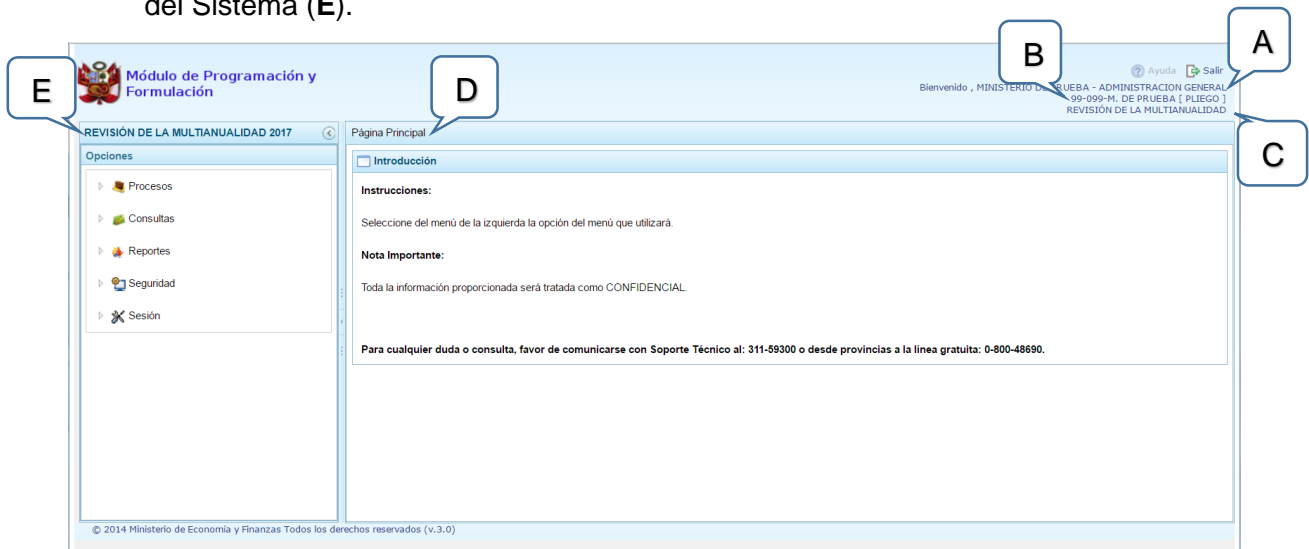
del Sistema (**E**).

Módulo de Programación y Formulación

E

D

B

A

C

Ayuda Salir

Bienvenido , MINISTERIO DE PRUEBA - ADMINISTRACION GENERAL
99-099-M. DE PRUEBA [ PLIEGO ]
REVISIÓN DE LA MULTIANUALIDAD

REVISIÓN DE LA MULTIANUALIDAD 2017

Opciones

Procesos

Consultas

Reportes

Seguridad

Sesión

Página Principal

Introducción

**Instrucciones:**

Seleccione del menú de la izquierda la opción del menú que utilizará.

**Nota Importante:**

Toda la información proporcionada será tratada como CONFIDENCIAL.

**Para cualquier duda o consulta, favor de comunicarse con Soporte Técnico al: 311-59300 o desde provincias a la línea gratuita: 0-800-48690.**

© 2014 Ministerio de Economía y Finanzas Todos los derechos reservados (v.3.0)